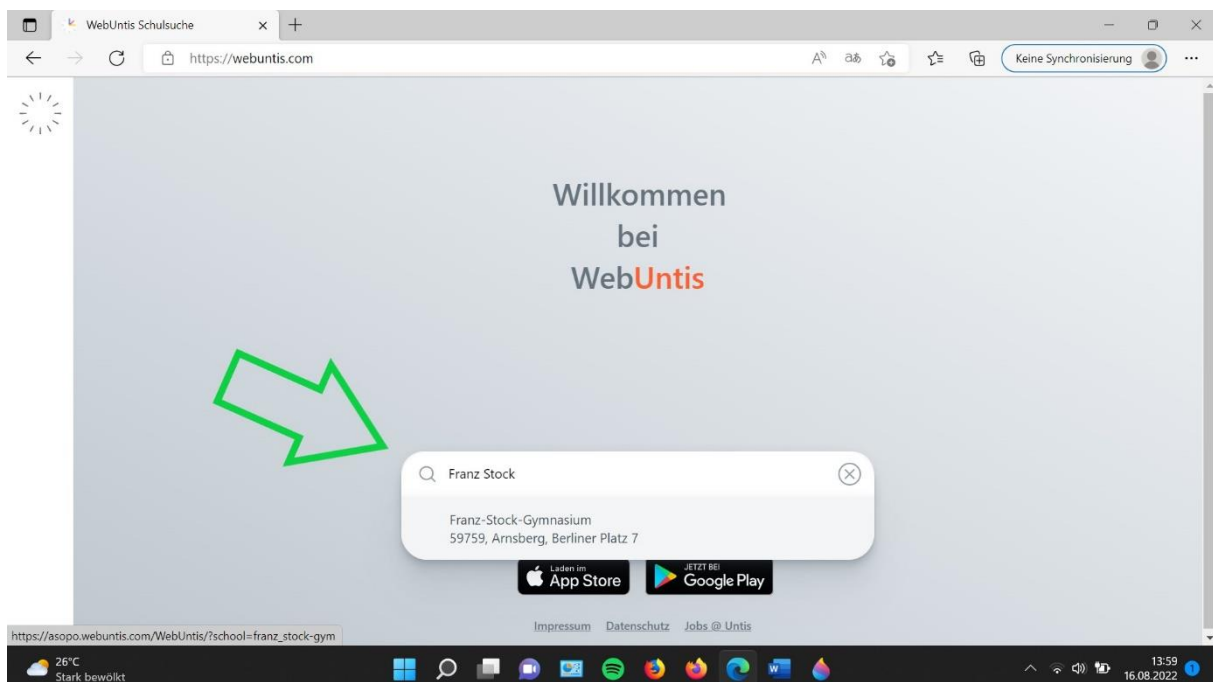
WebUntis Schulsuche

https://webuntis.com

Keine Synchronisierung

Willkommen
bei
WebUntis

Franz Stock

Franz-Stock-Gymnasium
59759, Arnsberg, Berliner Platz 7

Laden im App Store

JETZT BEI Google Play

Impressum Datenschutz Jobs @ Untis

https://asopo.webuntis.com/WebUntis/?school=franz_stock-gym

26°C
Stark bewölkt

13:59
16.08.2022